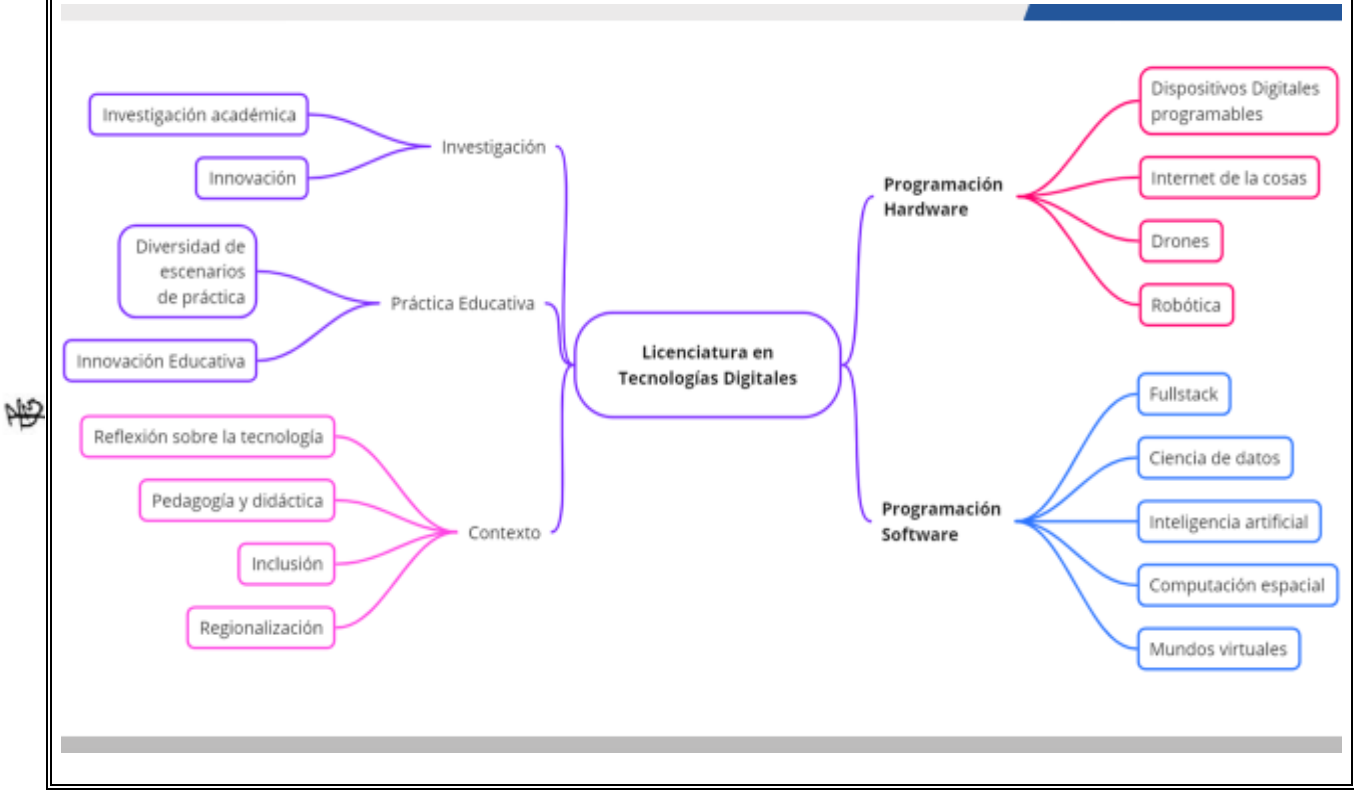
Investigación académica

Innovación

Investigación

Diversidad de escenarios de práctica

Práctica Educativa

Innovación Educativa

Reflexión sobre la tecnología

Pedagogía y didáctica

Inclusión

Regionalización

Contexto

Licenciatura en Tecnologías Digitales

Programación Hardware

Dispositivos Digitales programables

Internet de la cosas

Drones

Robótica

Programación Software

Fullstack

Ciencia de datos

Inteligencia artificial

Computación espacial

Mundos virtuales